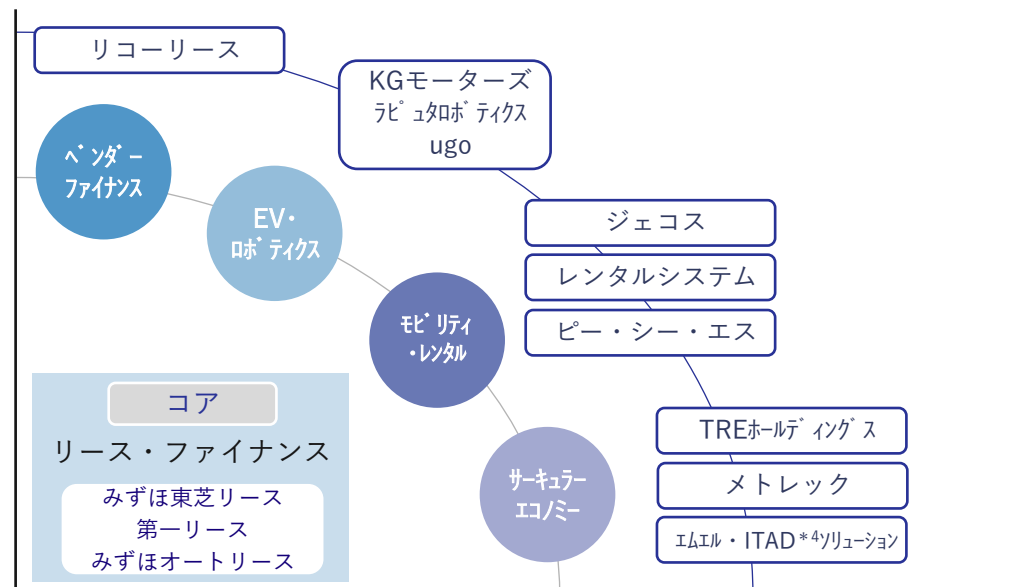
リコーリース

KGモーターズ
ラピュタロボティクス
ugo

ベンダーファイナンス

EV・ロボティクス

ジェコス

レンタルシステム

ピー・シー・エス

モビリティ・レンタル

コア

リース・ファイナンス

みずほ東芝リース
第一リース
みずほオートリース

サーキュラーエコノミー

TREホールディングス

メトレック

エムエル・ITAD$^{*4}$ソリューション